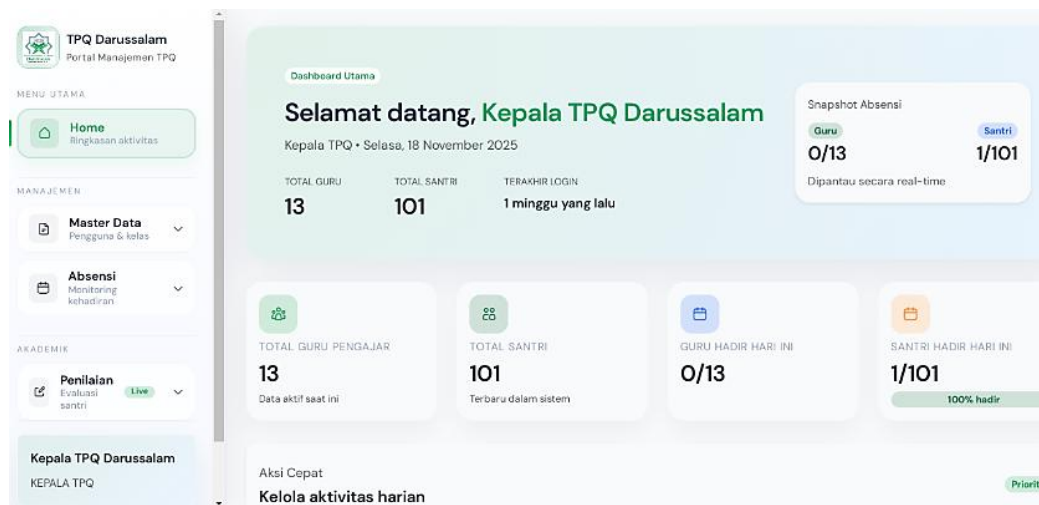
TPQ Darussalam
Portal Manajemen TPQ

MENU UTAMA

Home
Ringkasan aktivitas

MANAJEMEN

Master Data
Pengguna & kelas

Absensi
Monitoring kehadiran

AKADEMIK

Penilaian
Evaluasi santri
Live

Kepala TPQ Darussalam
KEPALA TPQ

Dashboard Utama

Selamat datang, Kepala TPQ Darussalam

Kepala TPQ • Selasa, 18 November 2025

TOTAL GURU
13

TOTAL SANTRI
101

TERAKHIR LOGIN
1 minggu yang lalu

Snapshot Absensi
Guru
0/13
Santri
1/101
Dipantau secara real-time

TOTAL GURU PENGAJAR
13
Data aktif saat ini

TOTAL SANTRI
101
Terbaru dalam sistem

GURU HADIR HARI INI
0/13

SANTRI HADIR HARI INI
1/101
100% hadir

Aksi Cepat
Kelola aktivitas harian

Priorit